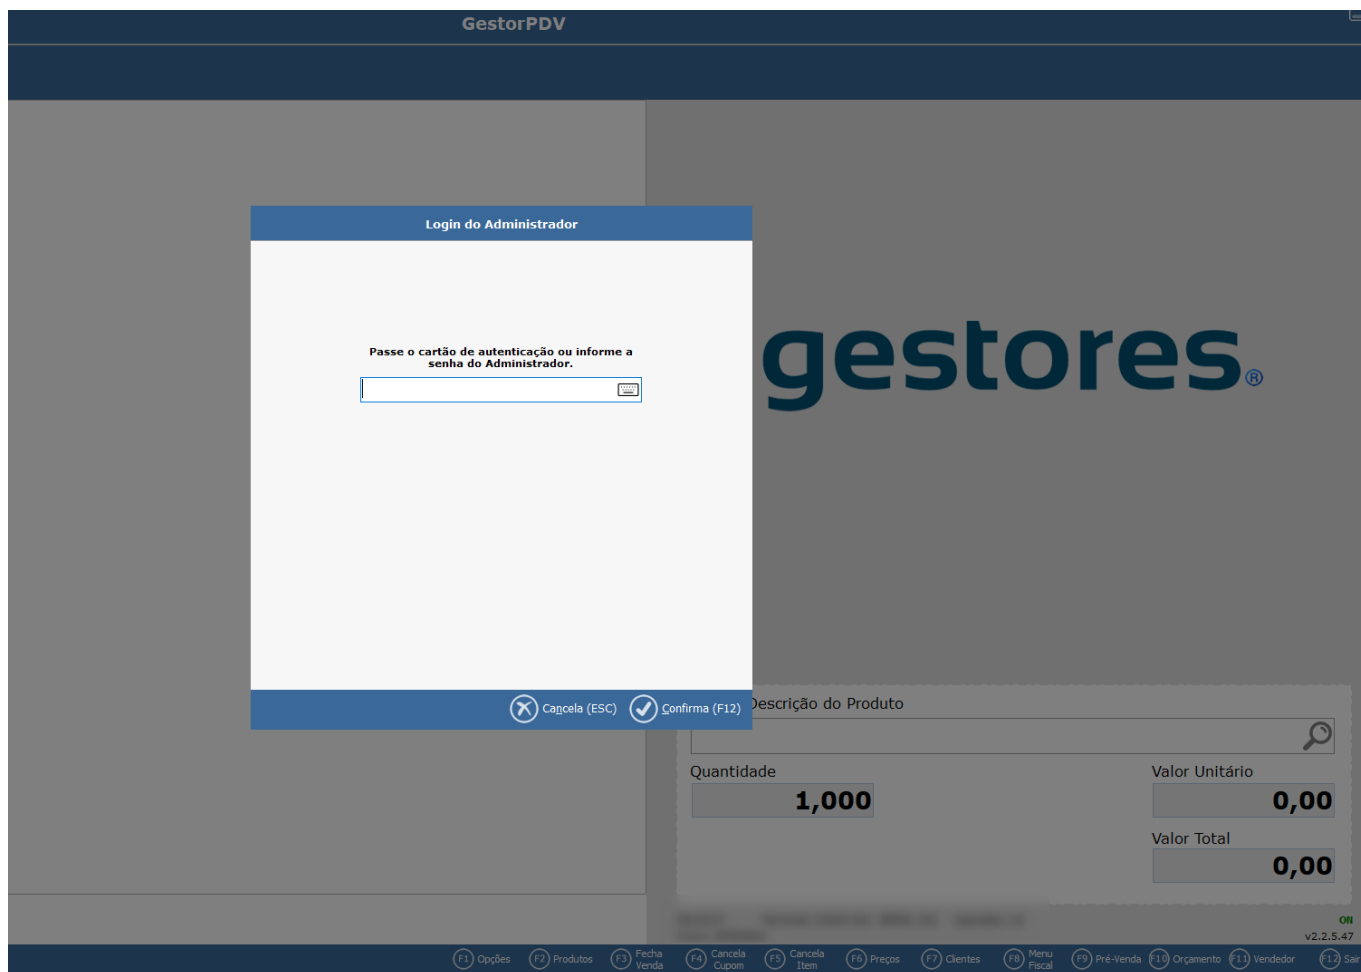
GestorPDV

Login do Administrador

Passe o cartão de autenticação ou informe a senha do Administrador.

Cancela (ESC) Confirma (F12)

gestores®

Descrição do Produto

Quantidade
1,000

Valor Unitário
0,00

Valor Total
0,00

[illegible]

ON
v2.2.5.47

F1 Opções F2 Produtos F3 Fecha Venda F4 Cancela Cupom F5 Cancela Item F6 Preços F7 Clientes F8 Menu Fiscal F9 Pré-Venda F10 Orçamento F11 Vendedor F12 Sair